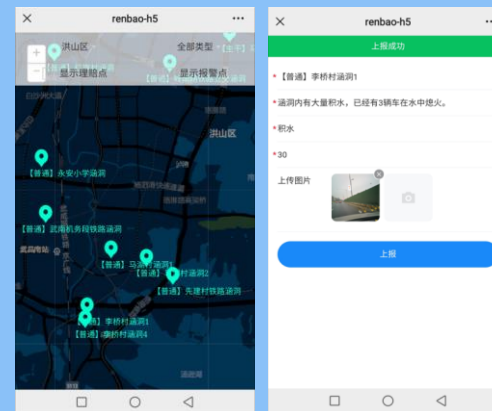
renbao-h5

洪山区

全部类型

显示理赔点

显示报警点

【普通】永安小学涵洞

【普通】武南机务段铁路涵洞

【普通】马

【普通】涵洞2

【普通】先建村铁路涵洞

【普通】李桥村涵洞1

【普通】李桥村涵洞4

renbao-h5

上报成功

*【普通】李桥村涵洞1

*涵洞内有大量积水，已经有3辆车在水中熄火。

*积水

*30

上传图片

上报